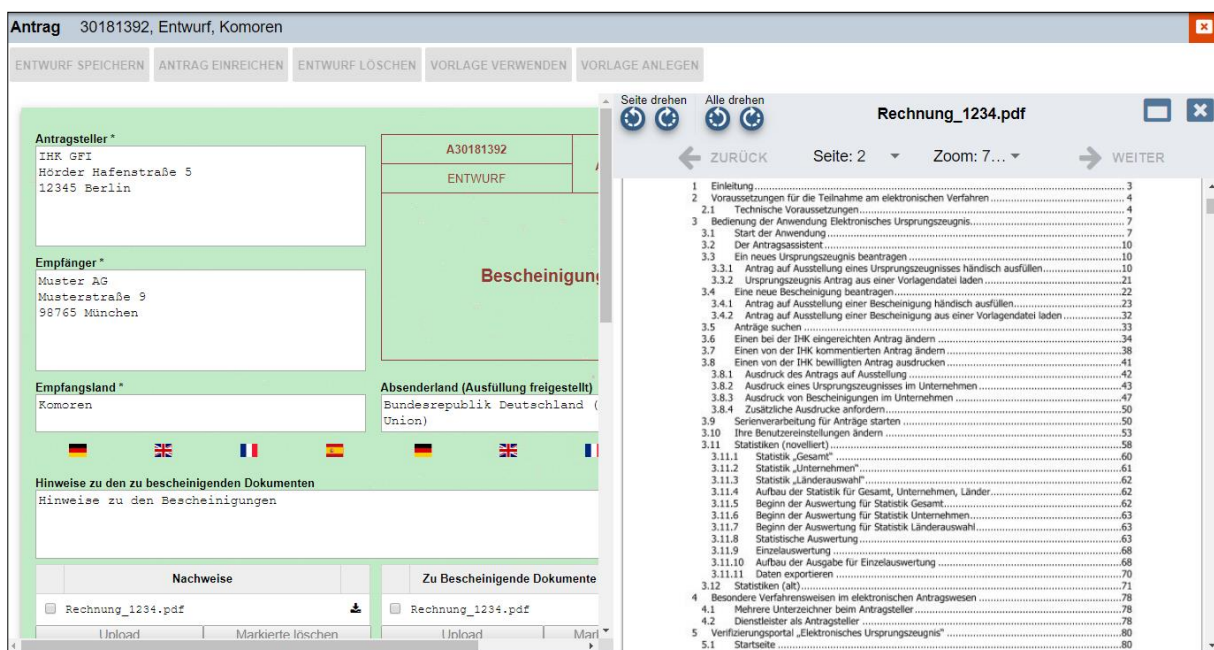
Antrag 30181392, Entwurf, Komoren

ENTWURF SPEICHERN ANTRAG EINREICHEN ENTWURF LÖSCHEN VORLAGE VERWENDEN VORLAGE ANLEGEN

Antragsteller *
IHK GFI
Hörder Hafenstraße 5
12345 Berlin

A30181392
ENTWURF

Bescheinigung

Empfänger *
Muster AG
Musterstraße 9
98765 München

Empfangsland *
Komoren

Absenderland (Ausfüllung freigestellt)
Bundesrepublik Deutschland (
Union)

Hinweise zu den zu bescheinigenden Dokumenten
Hinweise zu den Bescheinigungen

| Nachweise |
|---|
| Rechnung_1234.pdf |

Upload Markierte löschen

| Zu Bescheinigende Dokumente |
|---|
| Rechnung_1234.pdf |

Upload Mar

Seite drehen Alle drehen

Rechnung_1234.pdf

ZURÜCK Seite: 2 Zoom: 7... WEITER

1 Einleitung ....3
2 Voraussetzungen für die Teilnahme am elektronischen Verfahren ....4
2.1 Technische Voraussetzungen ....4
3 Bedienung der Anwendung Elektronisches Ursprungszeugnis ....7
3.1 Start der Anwendung ....7
3.2 Der Antragsassistent ....10
3.3 Ein neues Ursprungszeugnis beantragen ....10
3.3.1 Antrag auf Ausstellung eines Ursprungszeugnisses händisch ausfüllen ....10
3.3.2 Ursprungszeugnis Antrag aus einer Vorlagendatei laden ....21
3.4 Eine neue Bescheinigung beantragen ....22
3.4.1 Antrag auf Ausstellung einer Bescheinigung händisch ausfüllen ....23
3.4.2 Antrag auf Ausstellung einer Bescheinigung aus einer Vorlagendatei laden ....32
3.5 Anträge suchen ....33
3.6 Einen bei der IHK eingereichten Antrag ändern ....34
3.7 Einen von der IHK kommentierten Antrag ändern ....38
3.8 Einen von der IHK bewilligten Antrag ausdrucken ....41
3.8.1 Ausdruck des Antrags auf Ausstellung ....42
3.8.2 Ausdruck eines Ursprungszeugnisses im Unternehmen ....43
3.8.3 Ausdruck von Bescheinigungen im Unternehmen ....47
3.8.4 Zusätzliche Ausdrucke anfordern ....50
3.9 Serienverarbeitung für Anträge starten ....50
3.10 Ihre Benutzereinstellungen ändern ....53
3.11 Statistiken (novelliert) ....58
3.11.1 Statistik „Gesamt" ....60
3.11.2 Statistik „Unternehmen" ....61
3.11.3 Statistik „Länderauswahl" ....62
3.11.4 Aufbau der Statistik für Gesamt, Unternehmen, Länder ....62
3.11.5 Beginn der Auswertung für Statistik Gesamt ....62
3.11.6 Beginn der Auswertung für Statistik Unternehmen ....63
3.11.7 Beginn der Auswertung für Statistik Länderauswahl ....63
3.11.8 Statistische Auswertung ....63
3.11.9 Einzelauswertung ....68
3.11.10 Aufbau der Ausgabe für Einzelauswertung ....68
3.11.11 Daten exportieren ....70
3.12 Statistiken (alt) ....71
4 Besondere Verfahrensweisen im elektronischen Antragswesen ....78
4.1 Mehrere Unterzeichner beim Antragsteller ....78
4.2 Dienstleister als Antragsteller ....78
5 Verifizierungsportal „Elektronisches Ursprungszeugnis" ....80
5.1 Startseite ....80